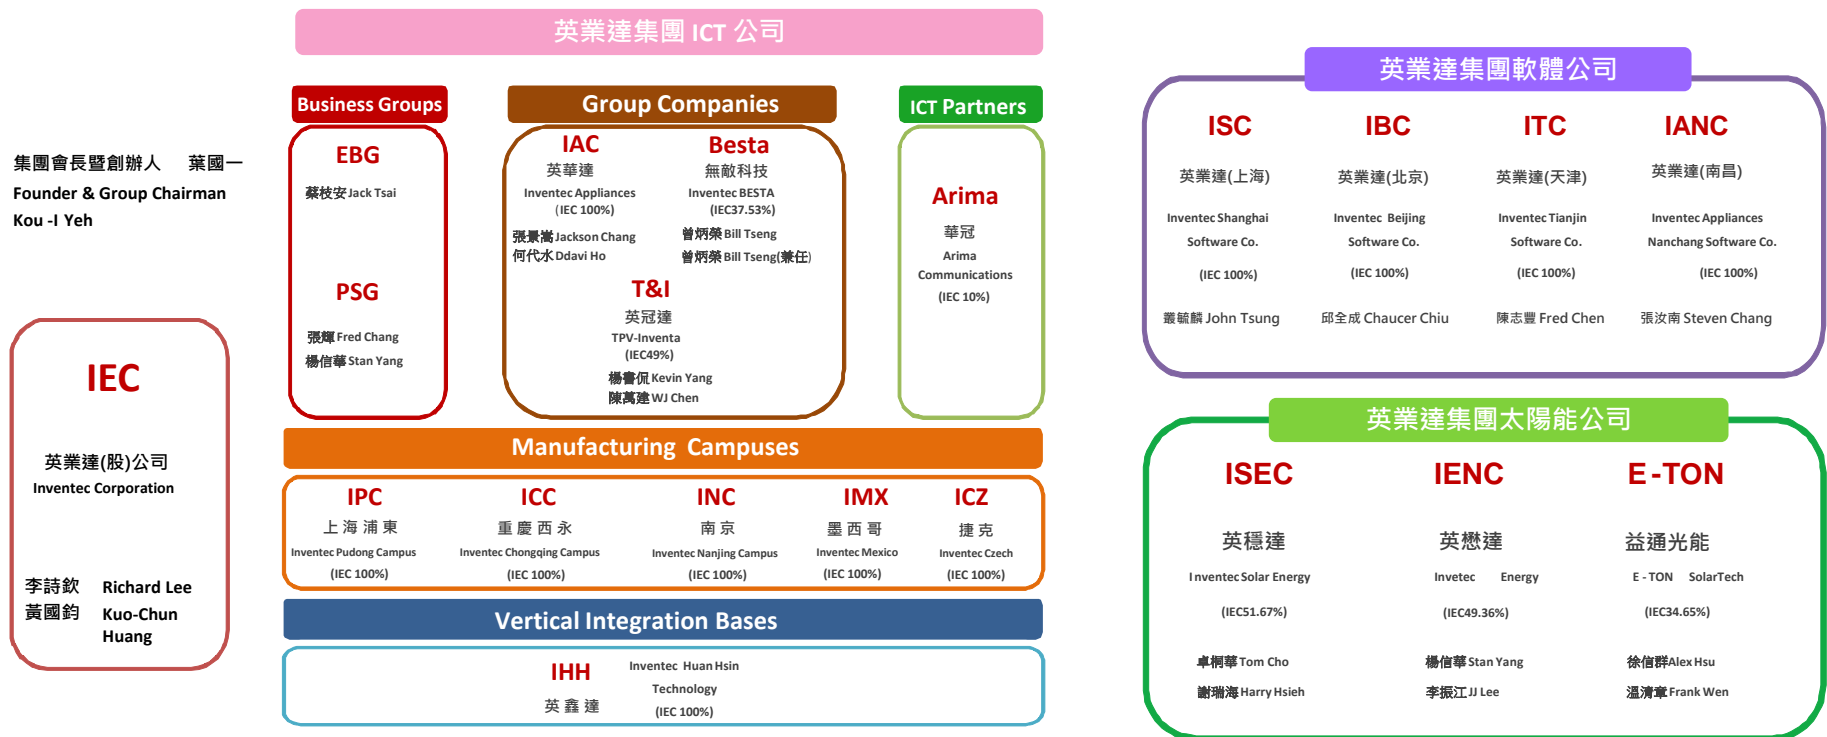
英業達集團 ICT 公司

集團會長暨創辦人 葉國一
Founder & Group Chairman
Kou -I Yeh

IEC

英業達(股)公司
Inventec Corporation

李詩欽 Richard Lee
黃國鈞 Kuo-Chun Huang

Business Groups

EBG
蔡枝安 Jack Tsai

PSG
張輝 Fred Chang
楊信華 Stan Yang

Group Companies

IAC
英華達
Inventec Appliances
(IEC 100%)
張景嵩 Jackson Chang
何代水 Ddavi Ho

Besta
無敵科技
Inventec BESTA
(IEC37.53%)
曾炳榮 Bill Tseng
曾炳榮 Bill Tseng(兼任)

T&I
英冠達
TPV-Inventa
(IEC49%)
楊書佩 Kevin Yang
陳萬達 WJ Chen

ICT Partners

Arima
華冠
Arima Communications
(IEC 10%)

Manufacturing Campuses

IPC
上海浦東
Inventec Pudong Campus
(IEC 100%)

ICC
重慶西永
Inventec Chongqing Campus
(IEC 100%)

INC
南京
Inventec Nanjing Campus
(IEC 100%)

IMX
墨西哥
Inventec Mexico
(IEC 100%)

ICZ
捷克
Inventec Czech
(IEC 100%)

Vertical Integration Bases

IHH
英鑫達
Inventec Huan Hsin Technology
(IEC 100%)

英業達集團軟體公司

ISC
英業達(上海)
Inventec Shanghai Software Co.
(IEC 100%)
叢毓麟 John Tsung

IBC
英業達(北京)
Inventec Beijing Software Co.
(IEC 100%)
邱全成 Chaucer Chiu

ITC
英業達(天津)
Inventec Tianjin Software Co.
(IEC 100%)
陳志豐 Fred Chen

IANC
英業達(南昌)
Inventec Appliances Nanchang Software Co.
(IEC 100%)
張汝南 Steven Chang

英業達集團太陽能公司

ISEC
英穩達
Inventec Solar Energy
(IEC51.67%)
卓桐華 Tom Cho
謝瑞海 Harry Hsieh

IENC
英懋達
Invetec Energy
(IEC49.36%)
楊信華 Stan Yang
李振江 JJ Lee

E -TON
益通光能
E - TON SolarTech
(IEC34.65%)
徐信群 Alex Hsu
溫清章 Frank Wen